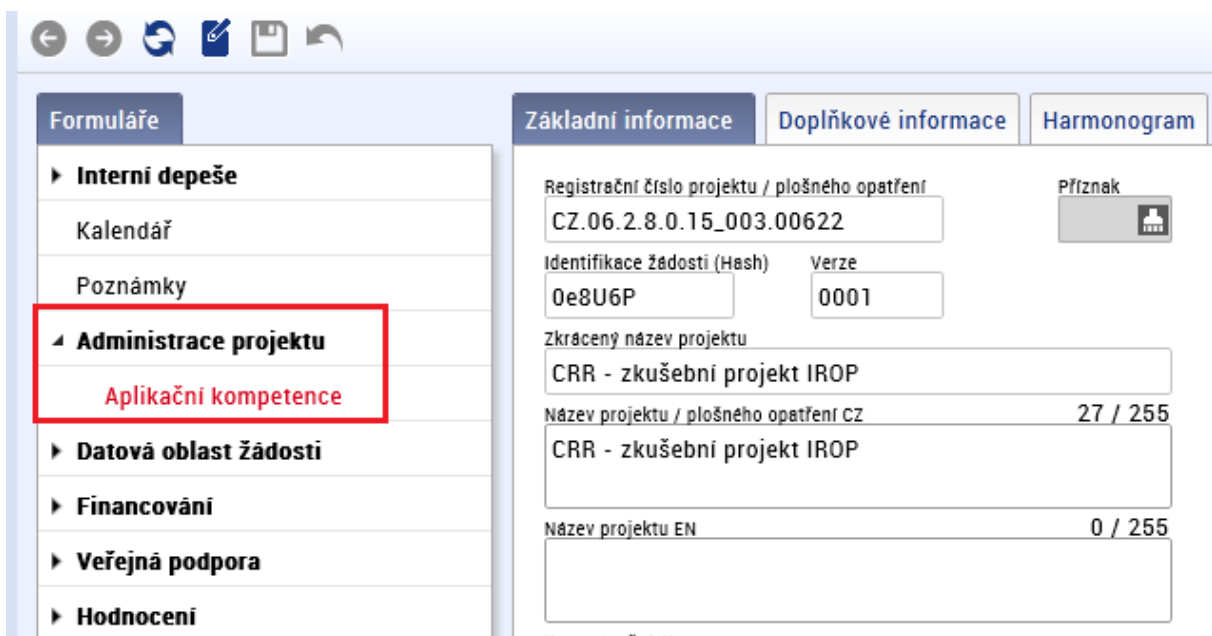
Formuláře

Interní depeše

Kalendář

Poznámky

Administrace projektu

Aplikační kompetence

Datová oblast žádosti

Financování

Veřejná podpora

Hodnocení

Základní informace | Doplňkové informace | Harmonogram

Registrační číslo projektu / plošného opatření
CZ.06.2.8.0.15_003.00622

Příznak

Identifikace žádosti (Hash)
0e8U6P

Verze
0001

Zkrácený název projektu
CRR - zkušební projekt IROP

Název projektu / plošného opatření CZ
27 / 255
CRR - zkušební projekt IROP

Název projektu EN
0 / 255